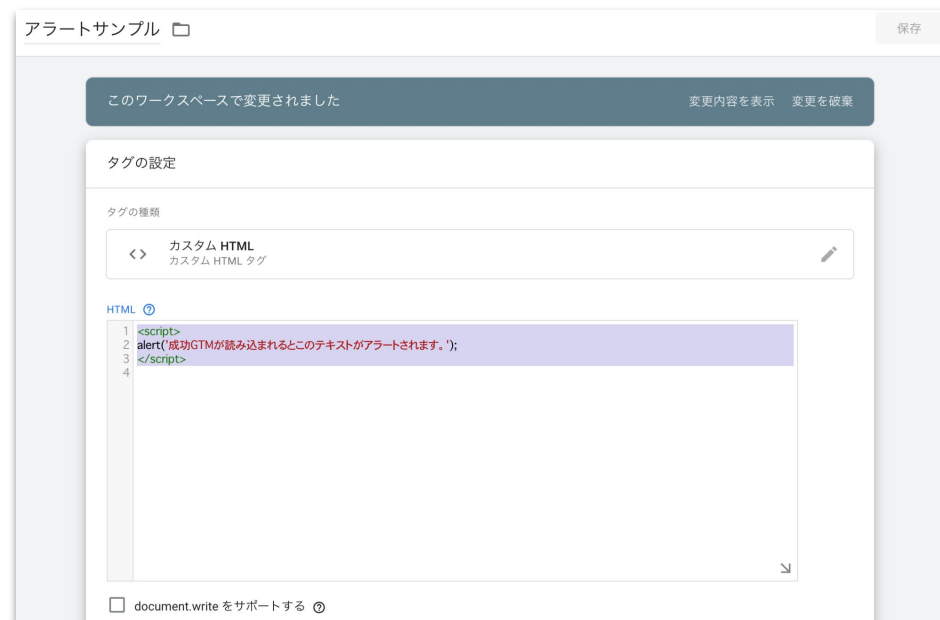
アラートサンプル

保存

このワークスペースで変更されました

変更内容を表示 変更を破棄

タグの設定

タグの種類

カスタム HTML
カスタム HTML タグ

HTML

1 <script>
2 alert('成功GTMが読み込まれるとこのテキストがアラートされます。');
3 </script>
4

document.write をサポートする